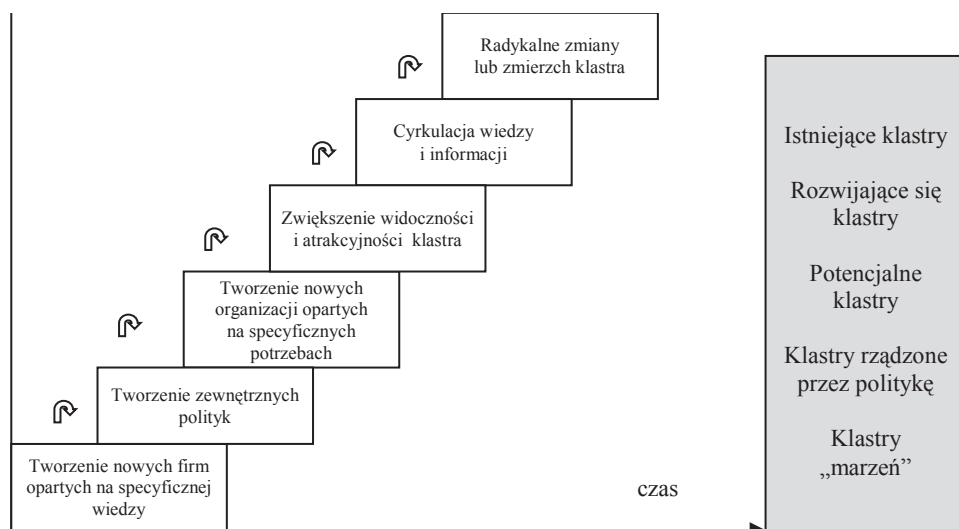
Radykalne zmiany lub zmierzch klastra

Cyrkulacja wiedzy i informacji

Zwiększenie widoczności i atrakcyjności klastra

Tworzenie nowych organizacji opartych na specyficznych potrzebach

Tworzenie zewnętrznych polityk

Tworzenie nowych firm opartych na specyficznej wiedzy

czas

Istniejące klastry

Rozwijające się klastry

Potencjalne klastry

Klastry rządzone przez politykę

Klastry „marzeń"